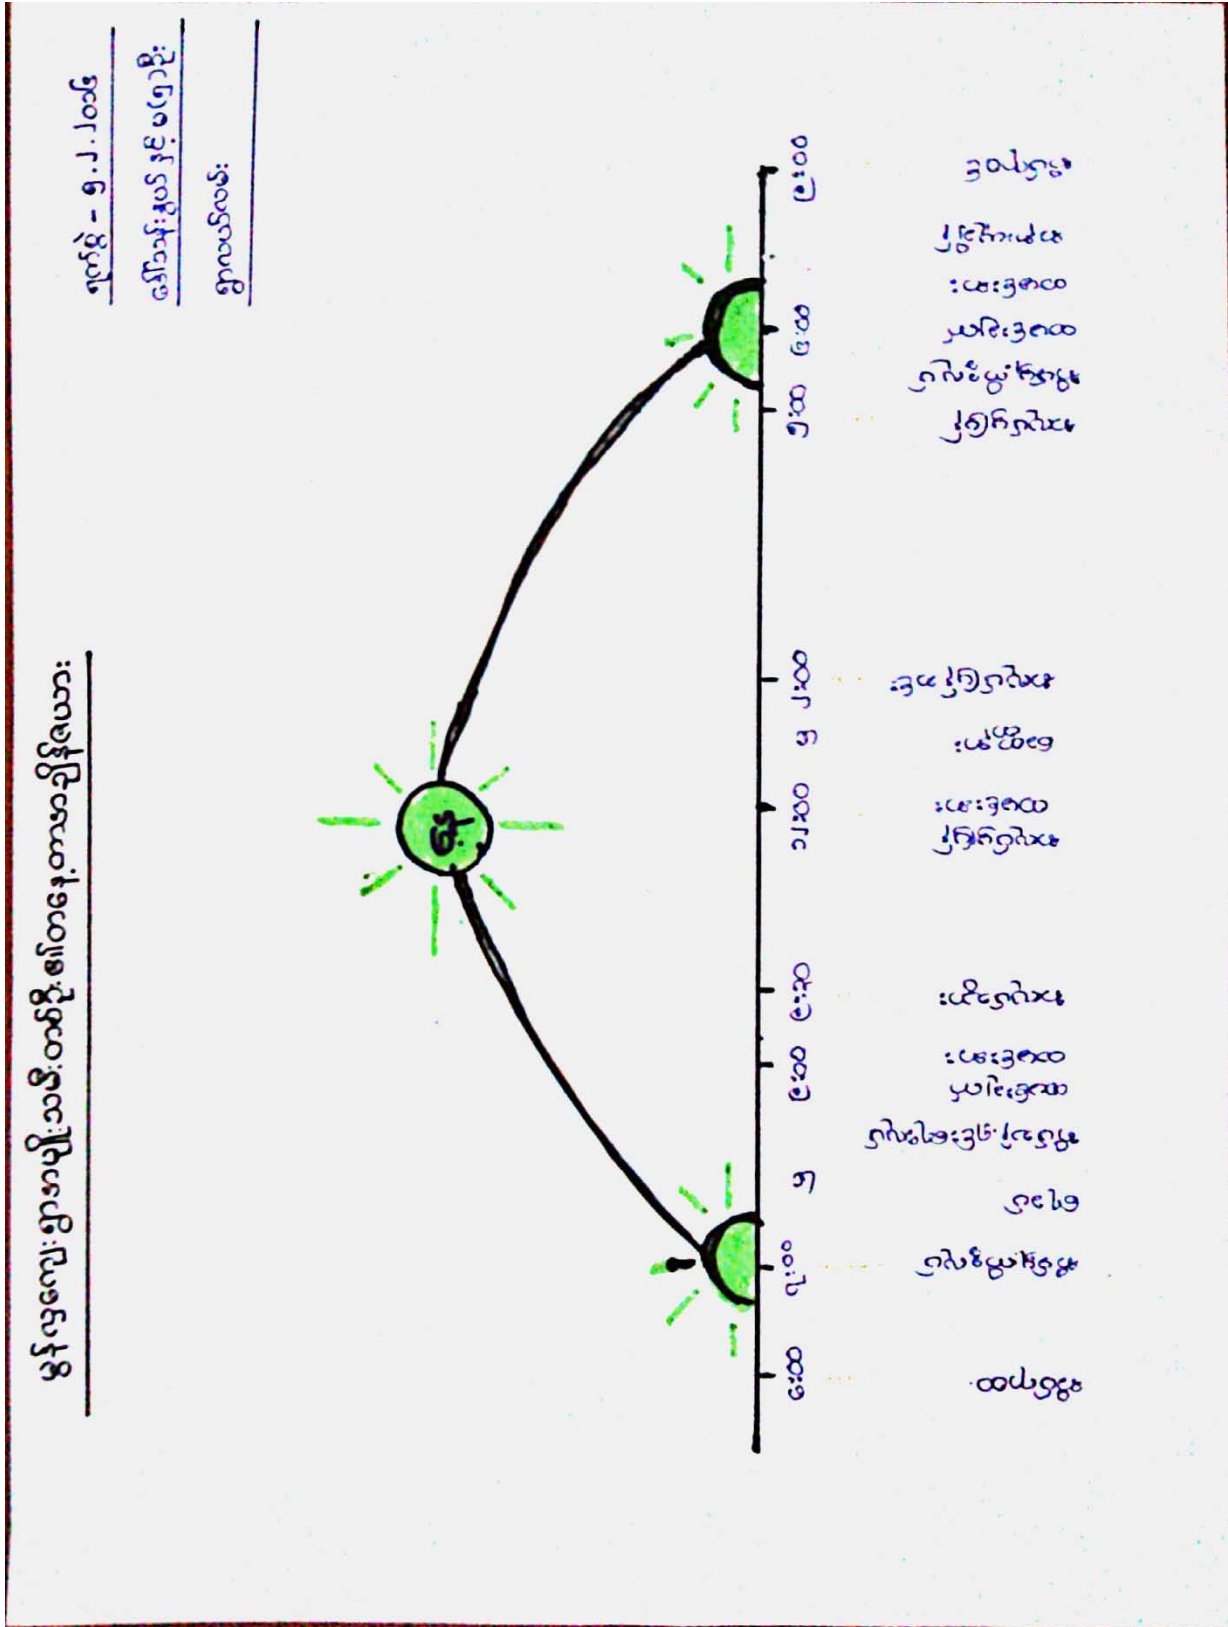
မှန်လှေကားပြည်သူ့ဆေးရုံ၊ တစ်ရက်တာ အချိန်ဇယား

ရက်စွဲ - ၅.၂.၂၀၁၆

ဒေါ်သင်းနုဝင်းနှင့် မရွှေဦး

မှတ်ချက်

၆း၀၀ ထမင်းချက်
၇း၀၀ ကလေးနို့တိုက်
၈ ရေချိုး
၉း၀၀ ကလေးထမင်းကျွေး
အလုပ်သွား
၉း၃၀ ထမင်းစား
၁၁း၀၀ ထမင်းစား
အနားယူ
၁၂ ထမင်းစား
၁း၀၀ အလုပ်ပြန်ဆင်း
၅း၀၀ ကလေးကျောင်းကြို
ထမင်းချက်
၆း၀၀ ထမင်းစား
ရုပ်မြင်သံကြား
၉း၀၀ အိပ်ရာဝင်